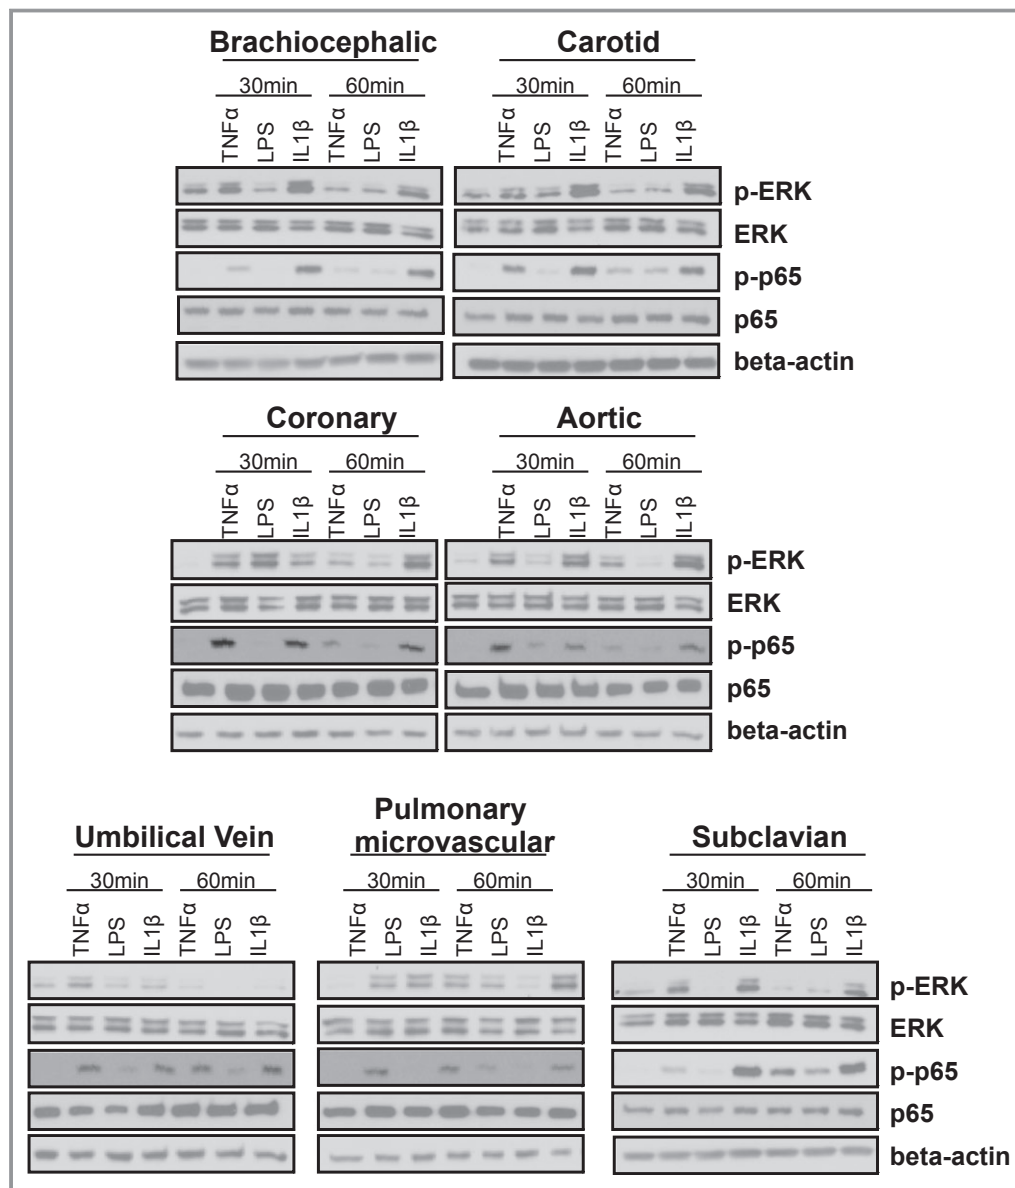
Brachiocephalic
30min 60min
TNFα LPS IL1β TNFα LPS IL1β

Carotid
30min 60min
TNFα LPS IL1β TNFα LPS IL1β

p-ERK
ERK
p-p65
p65
beta-actin

Coronary
30min 60min
TNFα LPS IL1β TNFα LPS IL1β

Aortic
30min 60min
TNFα LPS IL1β TNFα LPS IL1β

p-ERK
ERK
p-p65
p65
beta-actin

Umbilical Vein
30min 60min
TNFα LPS IL1β TNFα LPS IL1β

Pulmonary microvascular
30min 60min
TNFα LPS IL1β TNFα LPS IL1β

Subclavian
30min 60min
TNFα LPS IL1β TNFα LPS IL1β

p-ERK
ERK
p-p65
p65
beta-actin